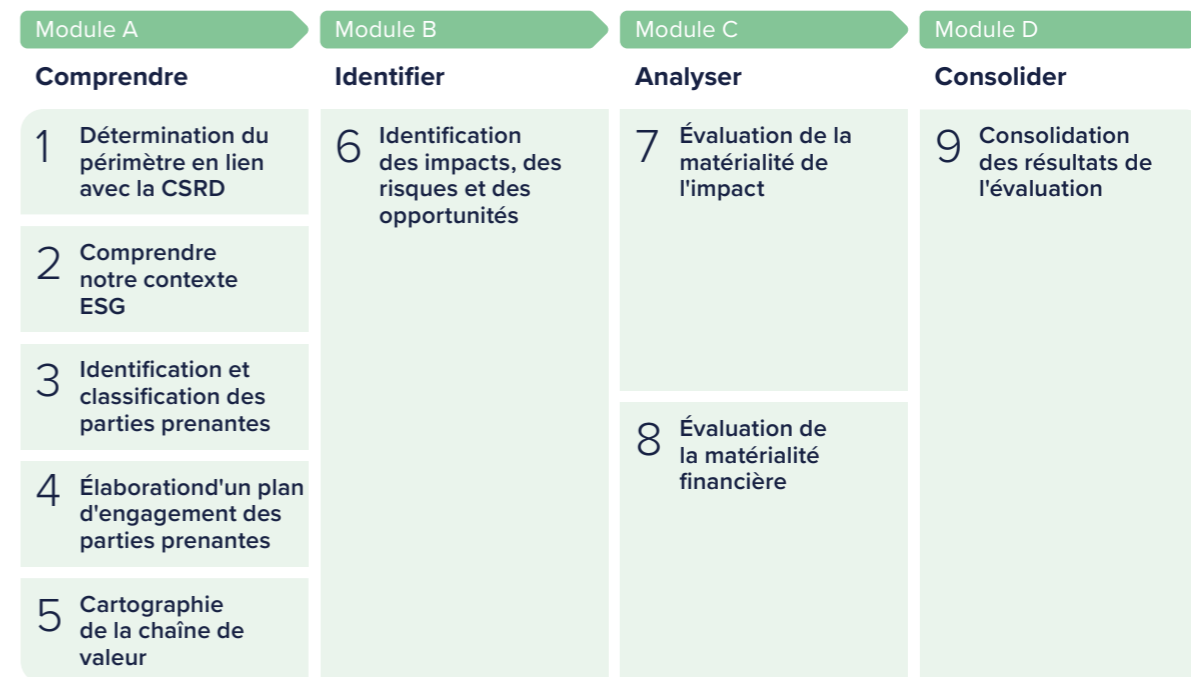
Module A
Comprendre

1 Détermination du périmètre en lien avec la CSRD

2 Comprendre notre contexte ESG

3 Identification et classification des parties prenantes

4 Élaborationd'un plan d'engagement des parties prenantes

5 Cartographie de la chaîne de valeur

Module B
Identifier

6 Identification des impacts, des risques et des opportunités

Module C
Analyser

7 Évaluation de la matérialité de l'impact

8 Évaluation de la matérialité financière

Module D
Consolider

9 Consolidation des résultats de l'évaluation